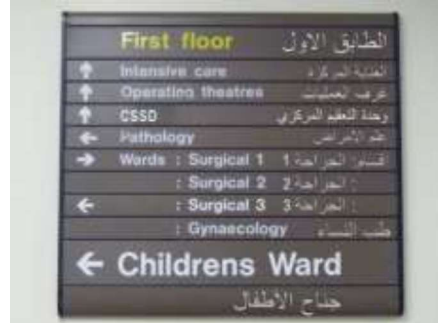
First floor الطابق الاول

Intensive care العناية المركزة

Operating theatres غرف العمليات

CSSD وحدة التعقيم المركزي

Pathology علم الامراض

Words : Surgical 1 اقسام: الجراحة 1

: Surgical 2 : الجراحة 2

: Surgical 3 : الجراحة 3

: Gynaecology طب النساء

Childrens Ward

جناح الأطفال